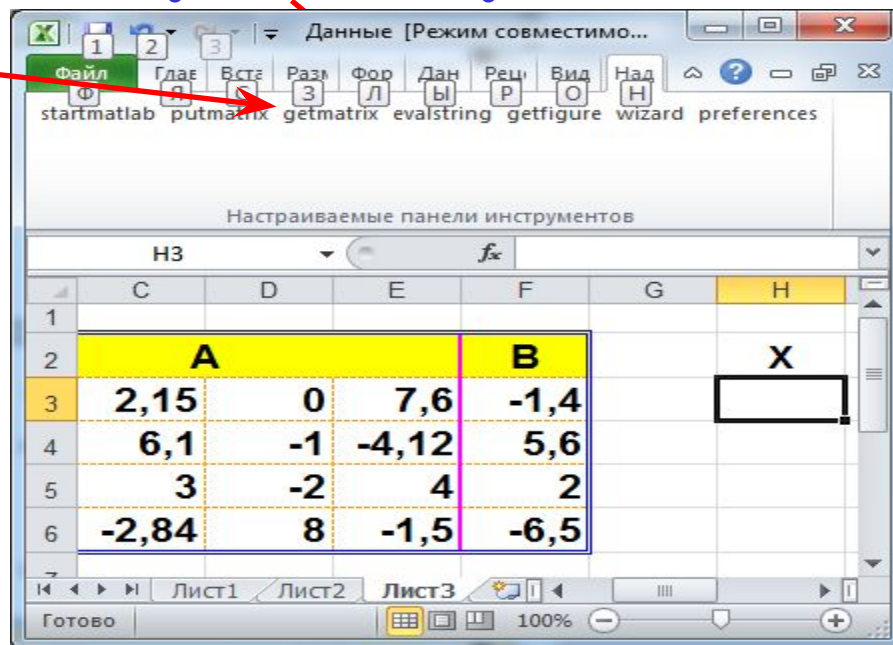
1 2 3 Данные [Режим совместимо...

Файл Глав Вста Разм Фор Дан Рец Вид Над
Ф Я С З Л Ы Р О Н
startmatlab putmatrix getmatrix evalstring getfigure wizard preferences

Настраиваемые панели инструментов

H3 $f_x$

| | C | D | E | F | G | H |
|---|---|---|---|---|---|---|
| 1 | | | | | | |
| 2 | A | | | B | | X |
| 3 | 2,15 | 0 | 7,6 | -1,4 | | |
| 4 | 6,1 | -1 | -4,12 | 5,6 | | |
| 5 | 3 | -2 | 4 | 2 | | |
| 6 | -2,84 | 8 | -1,5 | -6,5 | | |

Лист1 Лист2 Лист3

Готово 100%